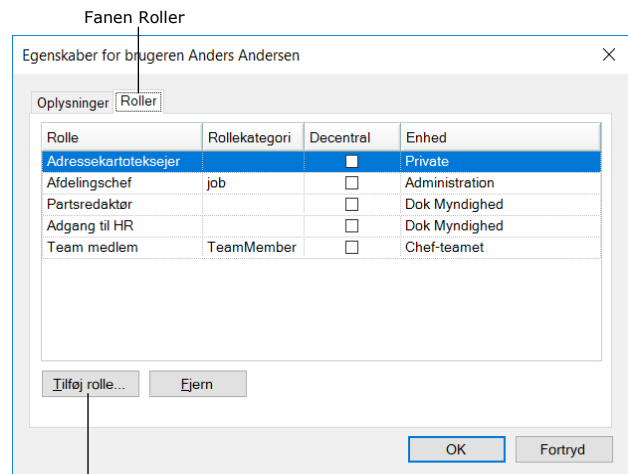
Fanen Roller

Egenskaber for brugeren Anders Andersen

Oplysninger Roller

| Rolle | Rollekategori | Decentral | Enhed |
|---|---|---|---|
| Adressekartoteksejer | | | Private |
| Afdelingschef | job | | Administration |
| Partsredaktør | | | Dok Myndighed |
| Adgang til HR | | | Dok Myndighed |
| Team medlem | TeamMember | | Chef-teamet |

Tilføj rolle... Fjern

OK Fortryd